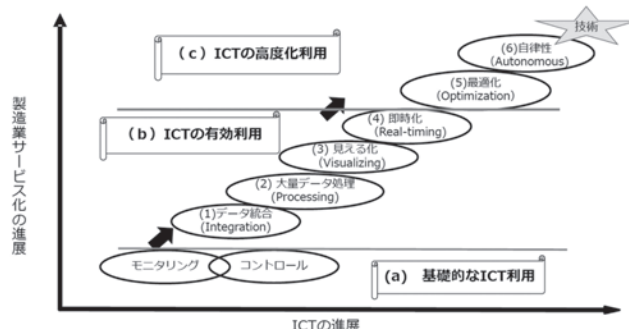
技術

（c）ICTの高度化利用

(6)自律性
(Autonomous)

(5)最適化
(Optimization)

（b）ICTの有効利用

(4) 即時化
(Real-timing)

(3) 見える化
(Visualizing)

(2) 大量データ処理
(Processing)

(1)データ統合
(Integration)

モニタリング

コントロール

(a) 基礎的なICT利用

製造業サービス化の進展

ICTの進展